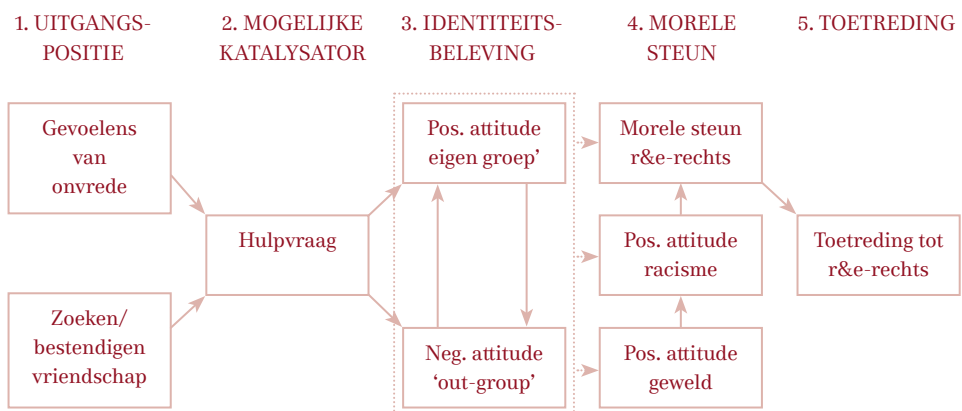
1. UITGANGSPOSITIE

2. MOGELIJKE KATALYSATOR

3. IDENTITEITSBELEVING

4. MORELE STEUN

5. TOETREDING

Gevoelens van onvrede

Zoeken/ bestendigen vriendschap

Hulpvraag

Pos. attitude eigen groep'

Neg. attitude 'out-group'

Morele steun r&e-rechts

Pos. attitude racisme

Pos. attitude geweld

Toetreding tot r&e-rechts